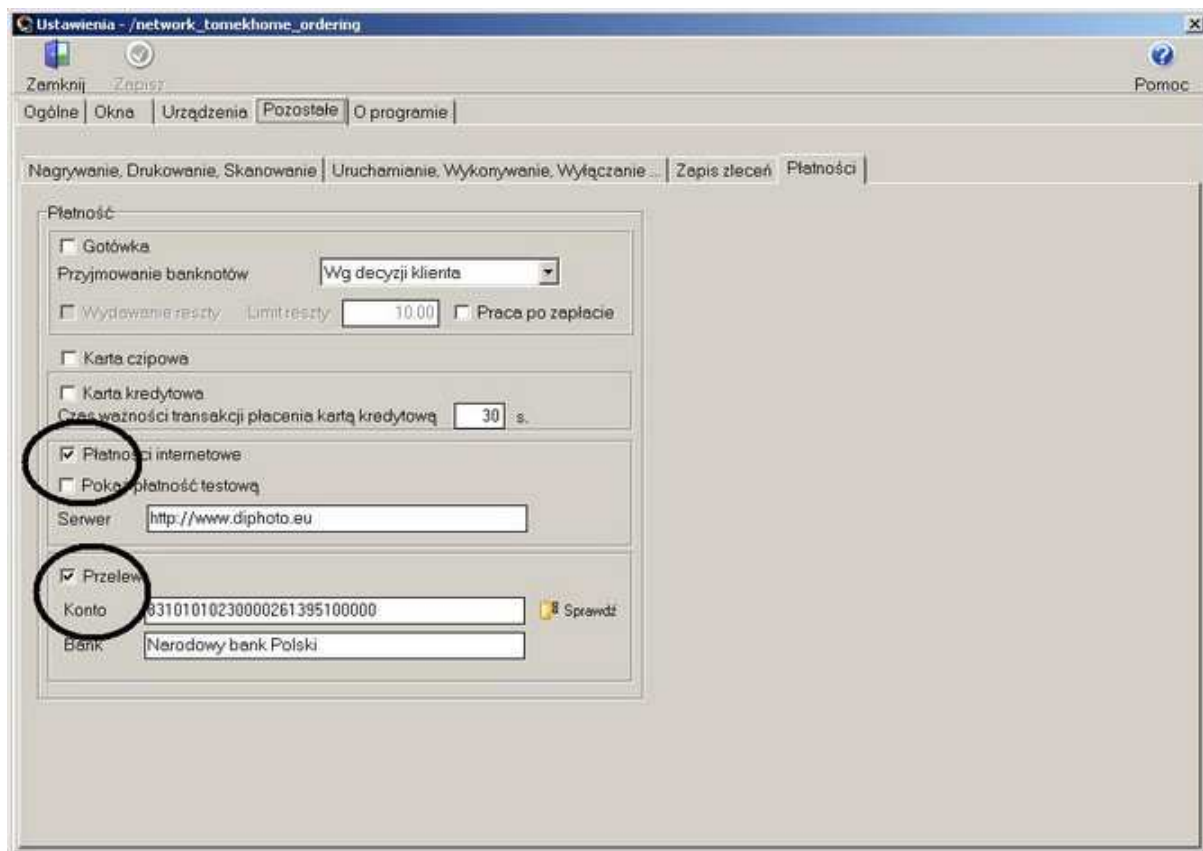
Ustawienia - /network_tomekhome_ordering

Zamknij Zapisz Pomoc

Ogólne | Okna | Urządzenia | Pozostałe | O programie

Nagrywanie, Drukowanie, Skanowanie | Uruchamianie, Wykonywanie, Wyłączanie ... | Zapis zleceń | Płatności

Płatność

Gotówka

Przyjmowanie banknotów Wg decyzji klienta

Wydawanie reszty Limit reszty 10.00 Praca po zapłacie

Karta czipowa

Karta kredytowa

Czas ważności transakcji płacenia kartą kredytową 30 s.

Płatności internetowe

Pokaż płatność testową

Serwer http://www.diphoto.eu

Przelew

Konto 83101010230000261395100000 Sprawdź

Bank Narodowy bank Polski